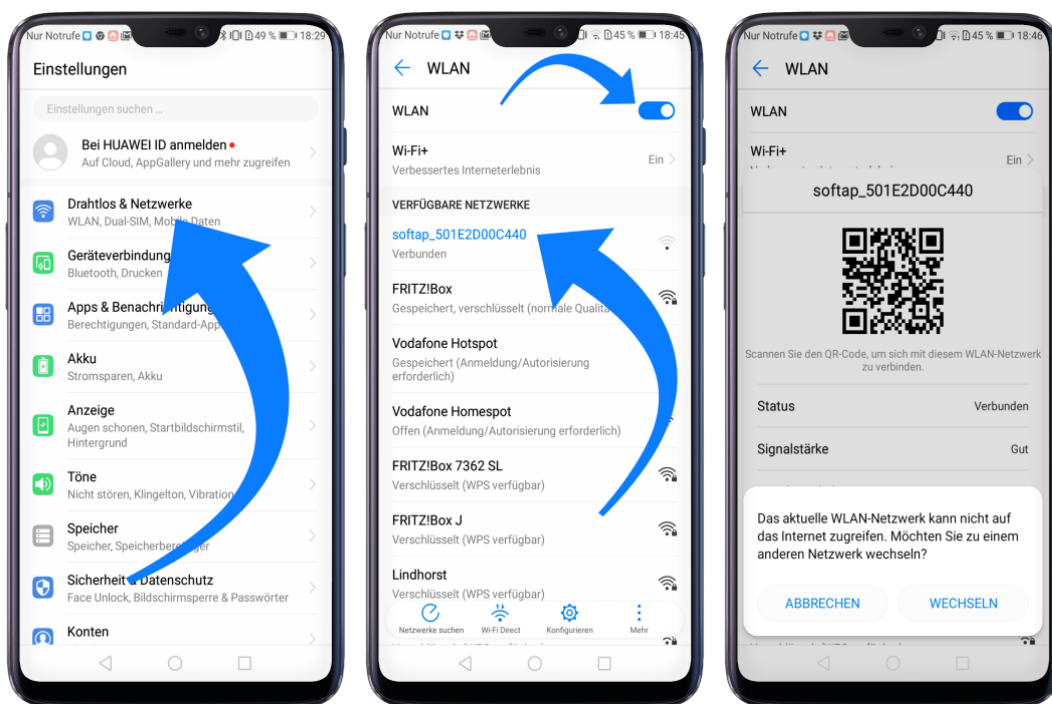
Nur Notrufe 49 % 18:29

Einstellungen

Einstellungen suchen ...

Bei HUAWEI ID anmelden
Auf Cloud, AppGallery und mehr zugreifen

Drahtlos & Netzwerke
WLAN, Dual-SIM, Mobile Daten

Geräteverbindung
Bluetooth, Drucken

Apps & Benachrichtigungen
Berechtigungen, Standard-App

Akku
Stromsparen, Akku

Anzeige
Augen schonen, Startbildschirmstil, Hintergrund

Töne
Nicht stören, Klingelton, Vibration

Speicher
Speicher, Speicherbereiniger

Sicherheit & Datenschutz
Face Unlock, Bildschirmsperre & Passwörter

Konten

Nur Notrufe 45 % 18:45

WLAN

WLAN

Wi-Fi+
Verbessertes Interneterlebnis
Ein

VERFÜGBARE NETZWERKE

softap_501E2D00C440
Verbunden

FRITZ!Box
Gespeichert, verschlüsselt (normale Qualität)

Vodafone Hotspot
Gespeichert (Anmeldung/Autorisierung erforderlich)

Vodafone Homespot
Offen (Anmeldung/Autorisierung erforderlich)

FRITZ!Box 7362 SL
Verschlüsselt (WPS verfügbar)

FRITZ!Box J
Verschlüsselt (WPS verfügbar)

Lindhorst
Verschlüsselt (WPS verfügbar)

Netzwerke suchen
Wi-Fi Direct
Konfigurieren
Mehr

Nur Notrufe 45 % 18:46

WLAN

WLAN

Wi-Fi+
Ein

softap_501E2D00C440

Scannen Sie den QR-Code, um sich mit diesem WLAN-Netzwerk zu verbinden.

Status
Verbunden

Signalstärke
Gut

Das aktuelle WLAN-Netzwerk kann nicht auf das Internet zugreifen. Möchten Sie zu einem anderen Netzwerk wechseln?

ABBRECHEN
WECHSELN